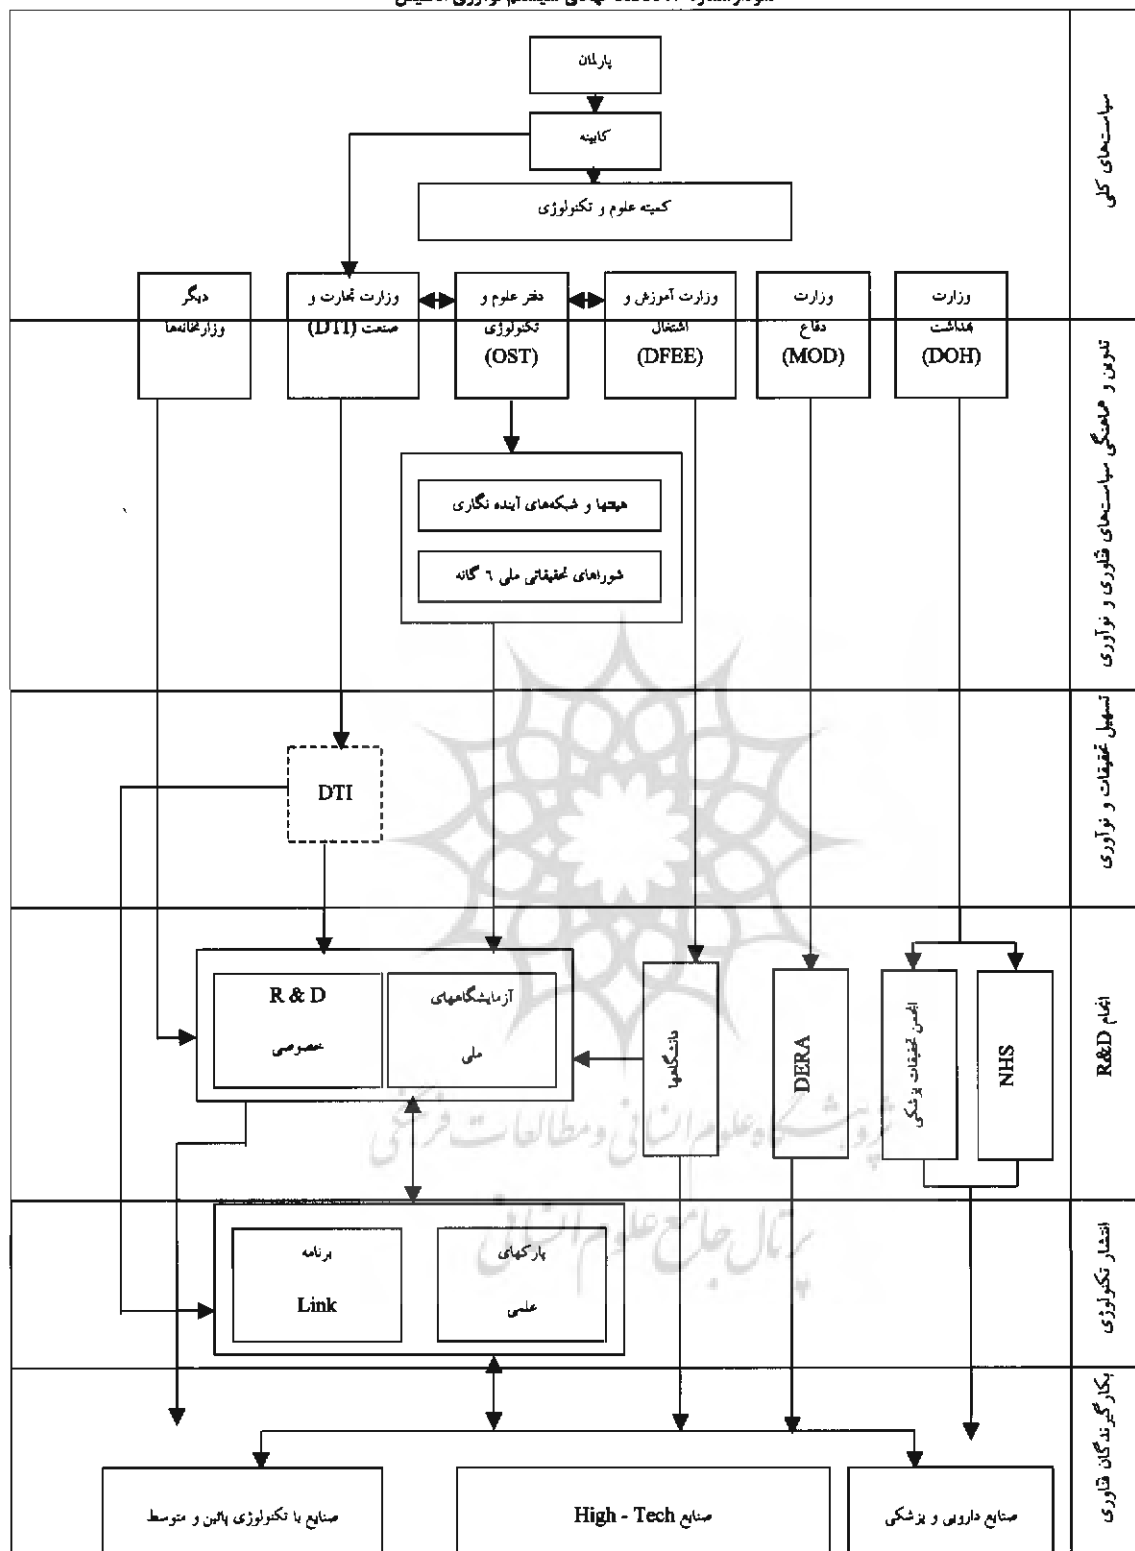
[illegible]

سیاست‌های کلی

پارلمان

کابینه

کمیته علوم و تکنولوژی

دیگر وزارتخانه‌ها

وزارت تجارت و صنعت (DTI)

دفتر علوم و تکنولوژی (OST)

وزارت آموزش و اشتغال (DFEE)

وزارت دفاع (MOD)

وزارت بهداشت (DOH)

تدوین و هماهنگی سیاست‌های فناوری و نوآوری

هیئتها و شبکه‌های آینده نگاری

شوراهای تحقیقاتی ملی ۶ گانه

تسهیل تحقیقات و نوآوری

DTI

انجام R&D

R & D خصوصی

آزمایشگاههای ملی

دانشگاهها

DERA

انجمن تحقیقات پزشکی

NHS

انتشار تکنولوژی

برنامه Link

پارکهای علمی

بکارگیرندگان فناوری

صنایع با تکنولوژی پائین و متوسط

صنایع High - Tech

صنایع دارویی و پزشکی

پژوهشگاه علوم انسانی و مطالعات فرهنگی
پرتال جامع علوم انسانی